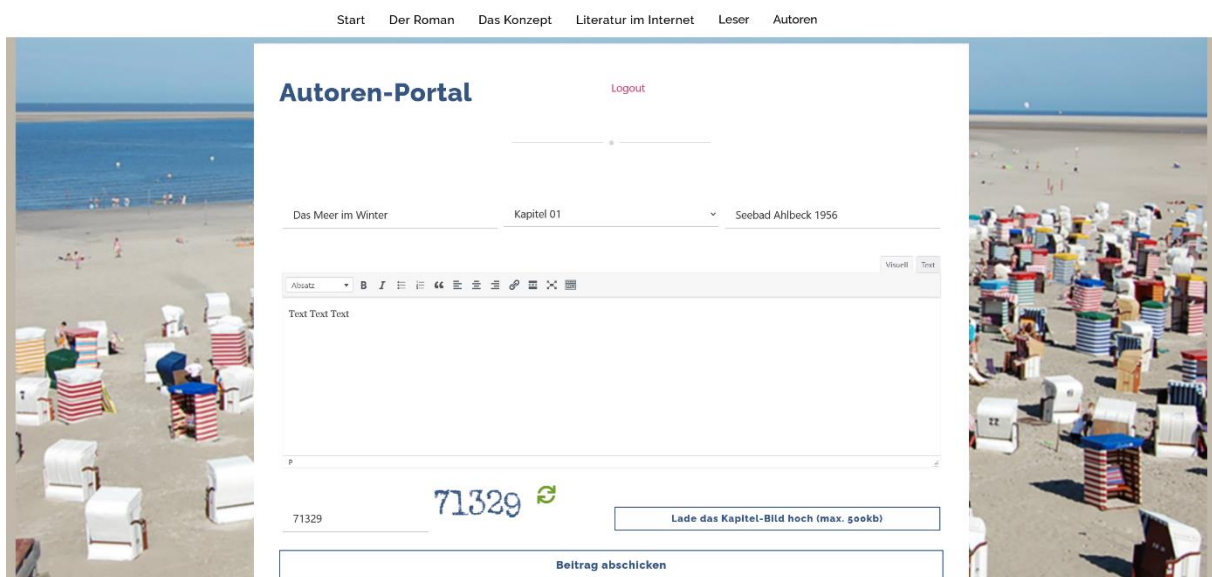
Start Der Roman Das Konzept Literatur im Internet Leser Autoren

Autoren-Portal

Logout

Das Meer im Winter

Kapitel 01

Seebad Ahlbeck 1956

Visuell Text

Absatz

Text Text Text

p

71329

71329

Lade das Kapitel-Bild hoch (max. 500kb)

Beitrag abschicken